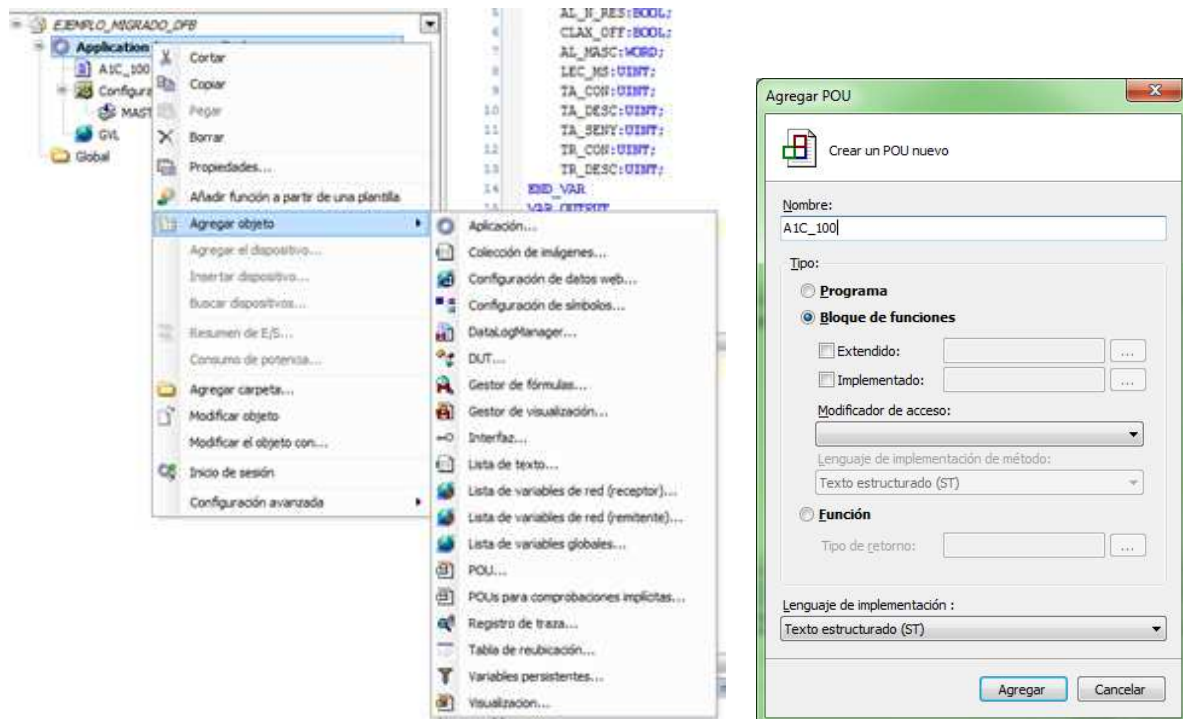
EJEMPLO_MIGRADO_DFB
Application
A1C_100
Configura
MAST
GVL
Global

Cortar
Copiar
Pegar
Borrar
Propiedades...
Añadir función a partir de una plantilla
Agregar objeto
Agregar el dispositivo...
Insertar dispositivo...
Buscar dispositivos...
Resumen de E/S...
Consumo de potencia...
Agregar carpeta...
Modificar objeto
Modificar el objeto con...
Inicio de sesión
Configuración avanzada

Aplicación...
Colección de imágenes...
Configuración de datos web...
Configuración de símbolos...
DataLogManager...
DUT...
Gestor de fórmulas...
Gestor de visualización...
Interfaz...
Lista de texto...
Lista de variables de red (receptor)...
Lista de variables de red (remitente)...
Lista de variables globales...
POU...
POUs para comprobaciones implícitas...
Registro de traza...
Tabla de reubicación...
Variables persistentes...
Visualización...

5 AL_N_RES:BOOL;
6 CLAX_OFF:BOOL;
7 AL_MASC:WORD;
8 LEC_MS:UINT;
9 TA_CON:UINT;
10 TA_DESC:UINT;
11 TA_SENY:UINT;
12 TR_CON:UINT;
13 TR_DESC:UINT;
14 END_VAR
15 VAR_OUTPUT

Agregar POU
Crear un POU nuevo
Nombre:
A1C_100
Tipo:
Programa
Bloque de funciones
Extendido:
Implementado:
Modificador de acceso:
Lenguaje de implementación de método:
Texto estructurado (ST)
Función
Tipo de retorno:
Lenguaje de implementación :
Texto estructurado (ST)
Agregar
Cancelar